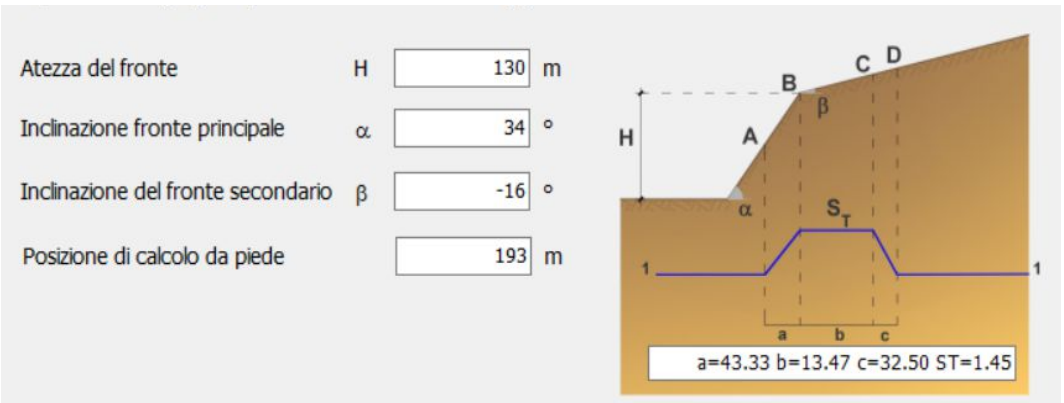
Atezza del fronte H 130 m

Inclinazione fronte principale $\alpha$ 34 °

Inclinazione del fronte secondario $\beta$ -16 °

Posizione di calcolo da piede 193 m

H
A
B
$\beta$
C
D
$\alpha$
$S_T$
1
1
a
b
c

a=43.33 b=13.47 c=32.50 ST=1.45